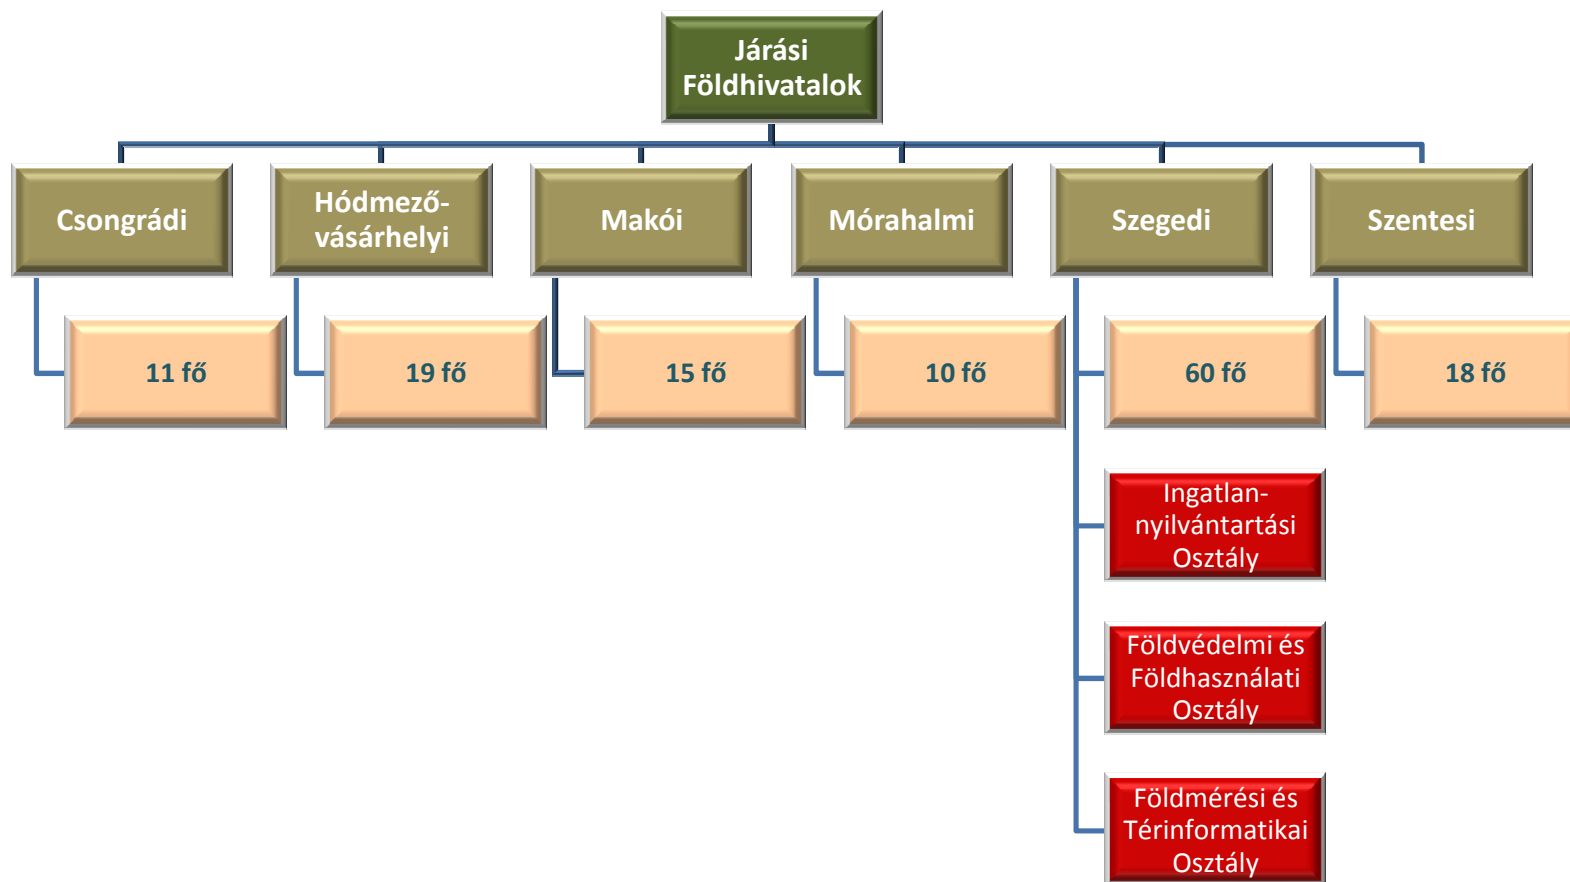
Járási Földhivatalok

Csongrádi

11 fő

Hódmező-vásárhelyi

19 fő

Makói

15 fő

Mórahalmi

10 fő

Szegedi

60 fő

Ingatlan-nyilvántartási Osztály

Földvédelmi és Földhasználati Osztály

Földmérési és Térinformatikai Osztály

Szentesi

18 fő